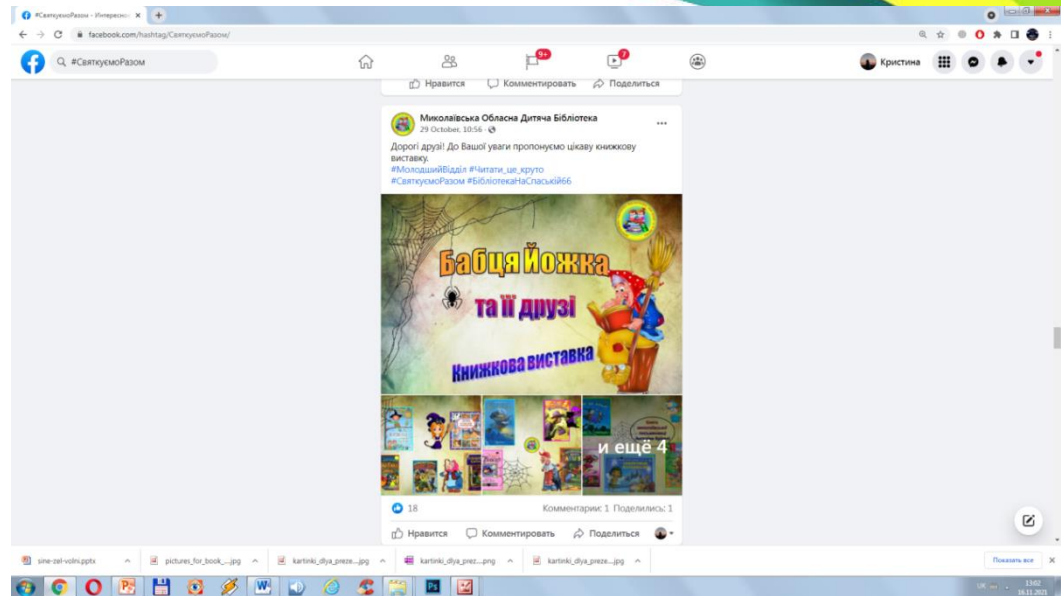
#СвяткуємоРазом - Интересное
facebook.com/hashtag/СвяткуємоРазом/
#СвяткуємоРазом
9+
7
Кристина
Нравится Комментировать Поделиться

Миколаївська Обласна Дитяча Бібліотека
29 October, 10:56

Дорогі друзі! До Вашої уваги пропонуємо цікаву книжкову виставку.
#МолодшийВідділ #Читати_це_круто
#СвяткуємоРазом #БібліотекаНаСпаській66

Бабця Йожка
та її друзі
Книжкова виставка

и ещё 4

18
Комментарии: 1 Поделились: 1
Нравится Комментировать Поделиться

sine-zel-volni.pptx
pictures_for_book....jpg
kartinki_dlya_preze....jpg
kartinki_dlya_prez....png
kartinki_dlya_preze....jpg
Показать все
13:02
16.11.2021